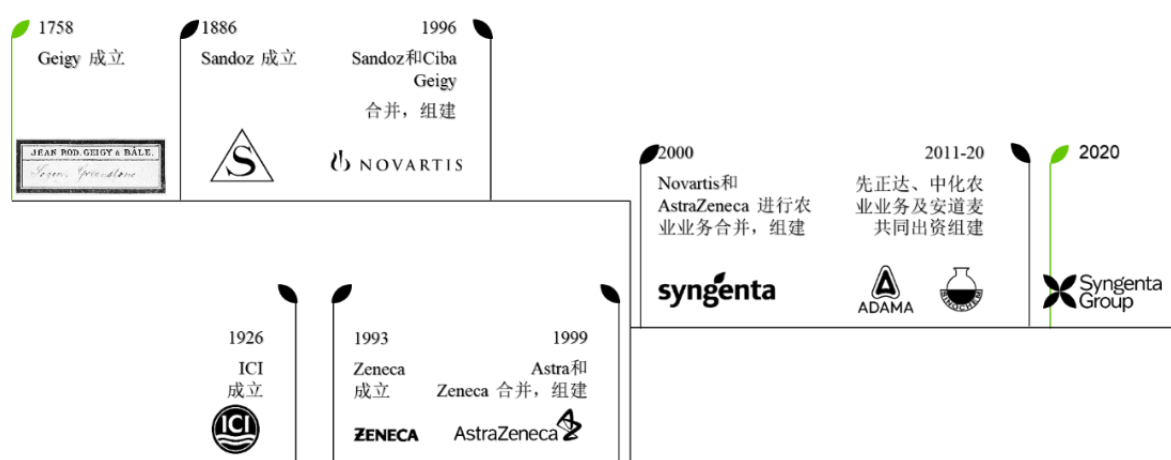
1758
Geigy 成立

JEAN ROD. GEIGY & BÂLE.
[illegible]

1886
Sandoz 成立

S

1996
Sandoz和Ciba Geigy 合并，组建

NOVARTIS

2000
Novartis和 AstraZeneca 进行农业业务合并，组建

syngenta

2011-20
先正达、中化农业业务及安道麦共同出资组建

ADAMA

2020

Syngenta Group

1926
ICI 成立

ICI

1993
Zeneca 成立

ZENECA

1999
Astra和 Zeneca 合并，组建

AstraZeneca